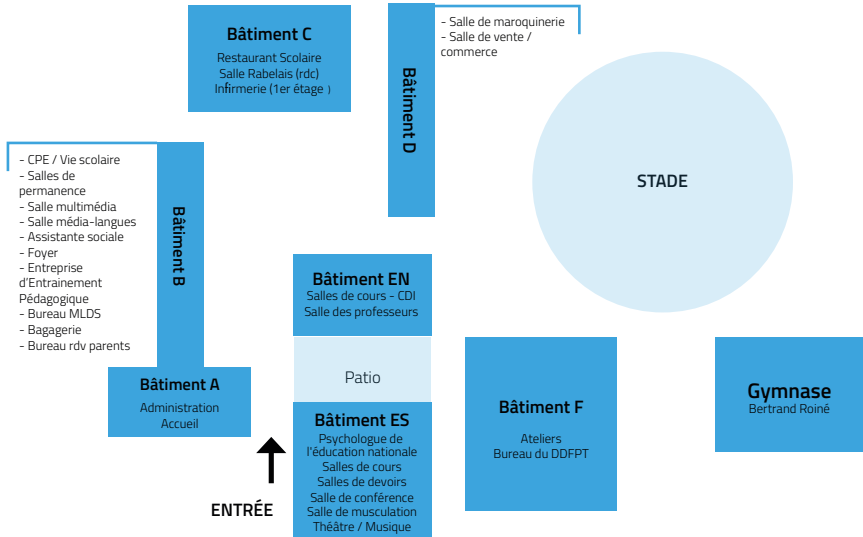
Bâtiment C
Restaurant Scolaire
Salle Rabelais (rdc)
Infirmerie (1er étage )

Bâtiment D

- Salle de maroquinerie
- Salle de vente / commerce

STADE

- CPE / Vie scolaire
- Salles de permanence
- Salle multimédia
- Salle média-langues
- Assistante sociale
- Foyer
- Entreprise d'Entrainement Pédagogique
- Bureau MLDS
- Bagagerie
- Bureau rdv parents

Bâtiment B

Bâtiment A
Administration
Accueil

Bâtiment EN
Salles de cours - CDI
Salle des professeurs

Patio

Bâtiment ES
Psychologue de l'éducation nationale
Salles de cours
Salles de devoirs
Salle de conférence
Salle de musculation
Théâtre / Musique

ENTRÉE

Bâtiment F
Ateliers
Bureau du DDFPT

Gymnase
Bertrand Roiné